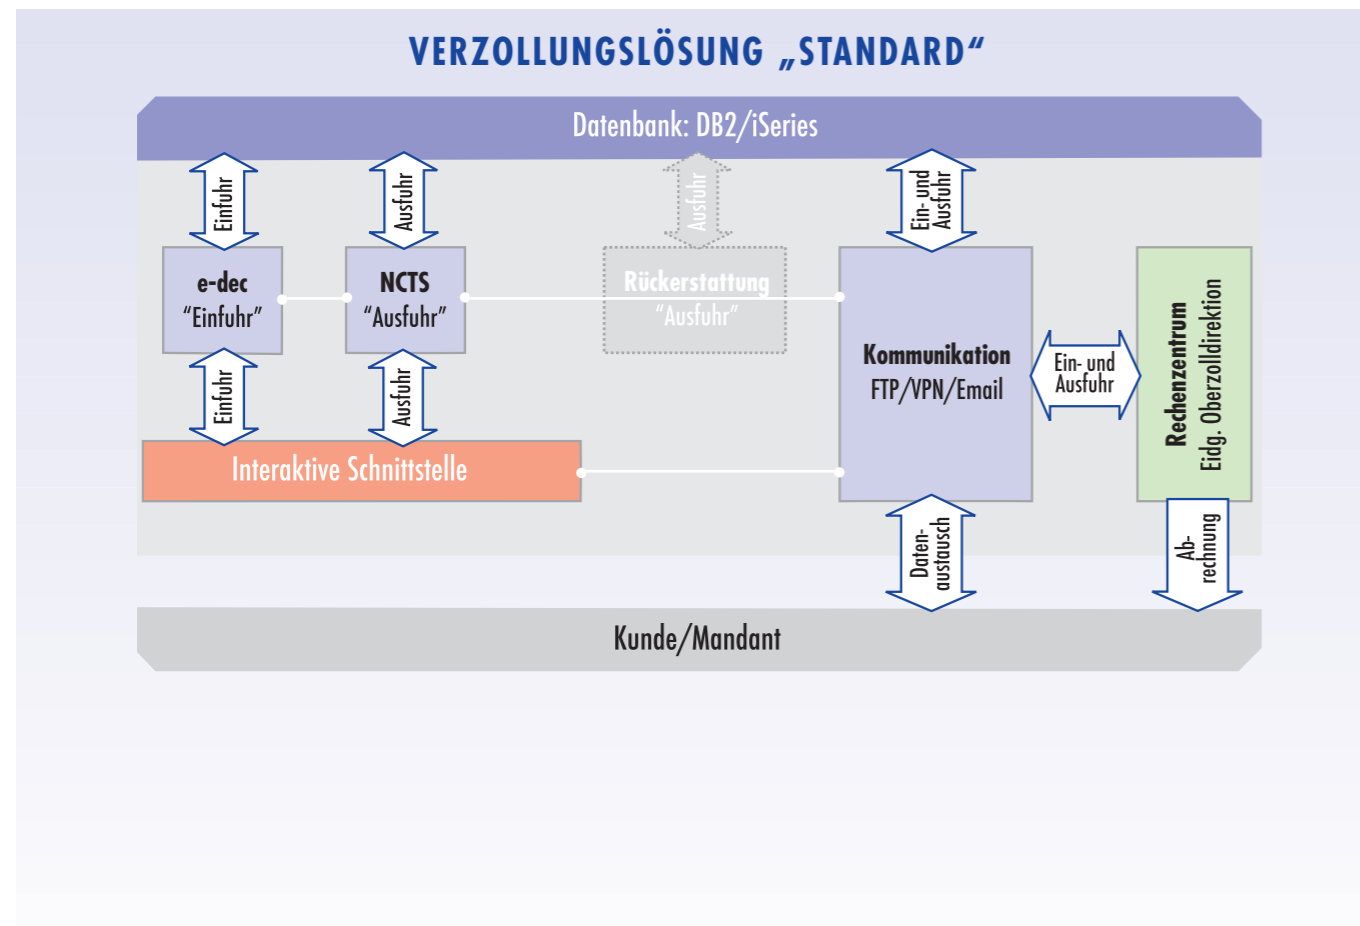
VERZOLLUNGSLÖSUNG „STANDARD“

Datenbank: DB2/iSeries

Einfuhr

Ausfuhr

Ausfuhr

Ein- und Ausfuhr

e-dec
“Einfuhr”

NCTS
“Ausfuhr”

Rückerstattung
“Ausfuhr”

Kommunikation
FTP/VPN/Email

Ein- und Ausfuhr

Rechenzentrum
Eidg. Oberzolldirektion

Einfuhr

Ausfuhr

Interaktive Schnittstelle

Daten-austausch

Ab-rechnung

Kunde/Mandant